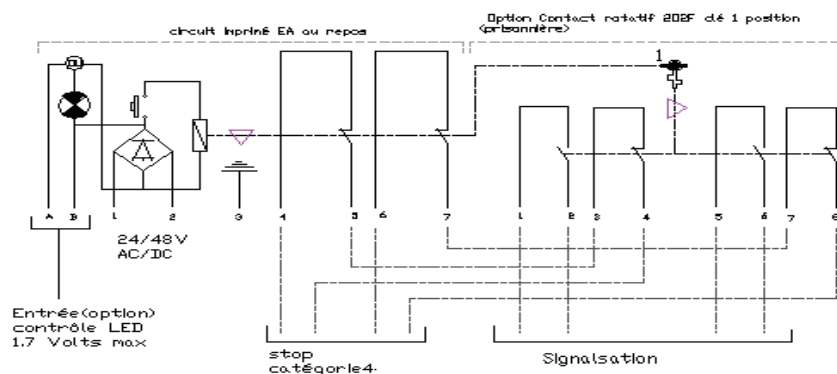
circuit imprimé EA au repos

Option Contact rotatif 202F clé 1 position (prisonnière)

1

A B 1 2 3 4 5 6 7 1 2 3 4 5 6 7 8

24/48V AC/DC

Entrée(option) contrôle LED 1.7 Volts max

stop catégorie4.

Signalsation